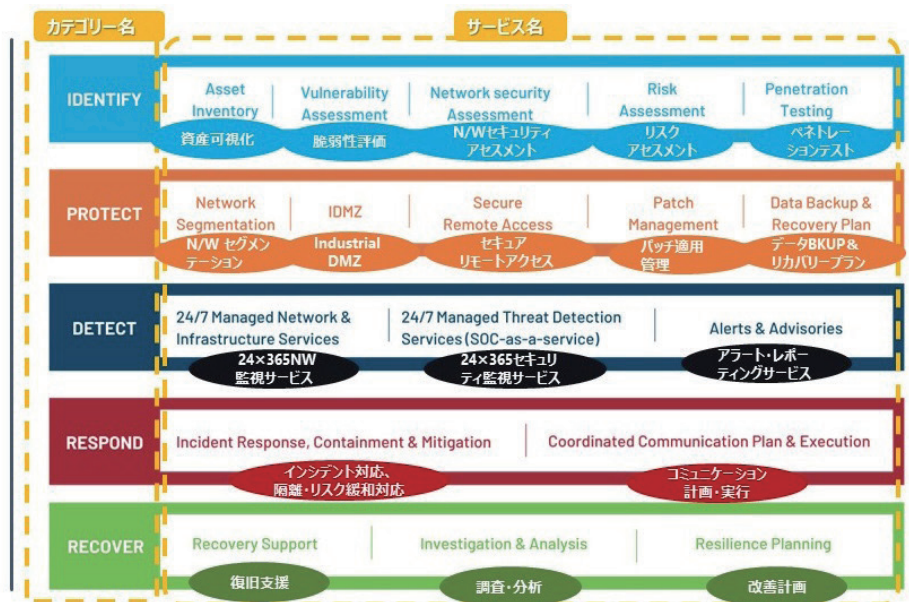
カテゴリー名

サービス名

IDENTIFY

Asset Inventory
資産可視化

Vulnerability Assessment
脆弱性評価

Network security Assessment
N/Wセキュリティアセスメント

Risk Assessment
リスクアセスメント

Penetration Testing
ペネトレーションテスト

PROTECT

Network Segmentation
N/W セグメンテーション

IDMZ
Industrial DMZ

Secure Remote Access
セキュアリモートアクセス

Patch Management
パッチ適用管理

Data Backup & Recovery Plan
データBKUP&リカバリープラン

DETECT

24/7 Managed Network & Infrastructure Services
24×365NW監視サービス

24/7 Managed Threat Detection Services (SOC-as-a-service)
24×365セキュリティ監視サービス

Alerts & Advisories
アラート・レポーティングサービス

RESPOND

Incident Response, Containment & Mitigation
インシデント対応、隔離・リスク緩和対応

Coordinated Communication Plan & Execution
コミュニケーション計画・実行

RECOVER

Recovery Support
復旧支援

Investigation & Analysis
調査・分析

Resilience Planning
改善計画